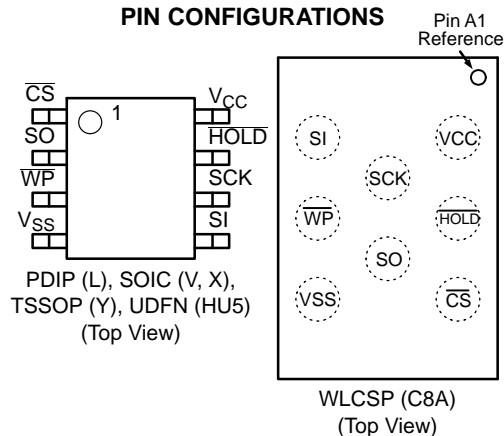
PIN CONFIGURATIONS

Pin A1 Reference

$\overline{CS}$
SO
$\overline{WP}$
$V_{SS}$
1
$V_{CC}$
$\overline{HOLD}$
SCK
SI

PDIP (L), SOIC (V, X), TSSOP (Y), UDFN (HU5) (Top View)

SI
VCC
SCK
$\overline{WP}$
$\overline{HOLD}$
SO
VSS
$\overline{CS}$

WLCSP (C8A) (Top View)